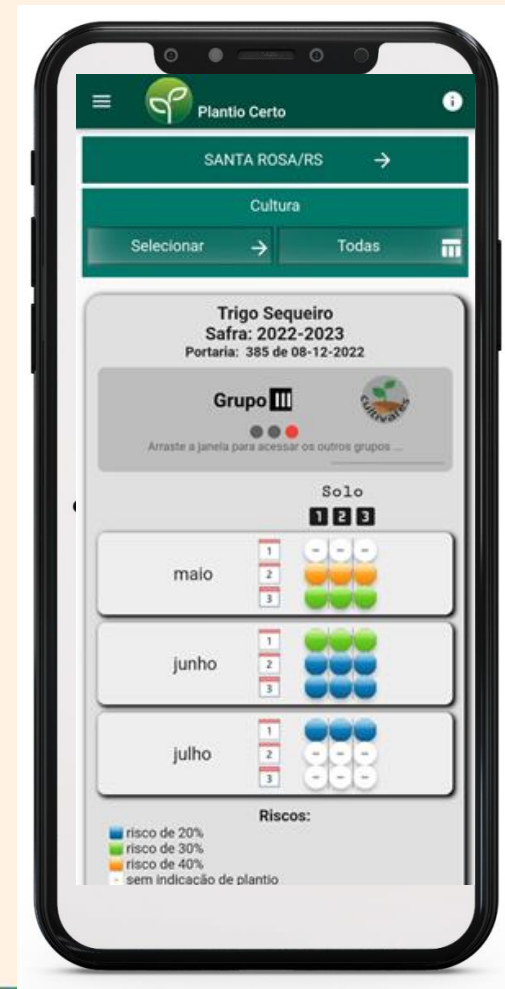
Plantio Certo

SANTA ROSA/RS →

Cultura

Selecionar →

Todas

Trigo Sequeiro
Safra: 2022-2023
Portaria: 385 de 08-12-2022

Grupo III

Cultivares

Arraste a janela para acessar os outros grupos ...

Solo
1 2 3

maio
1
2
3

junho
1
2
3

julho
1
2
3

Riscos:
risco de 20%
risco de 30%
risco de 40%
- sem indicação de plantio